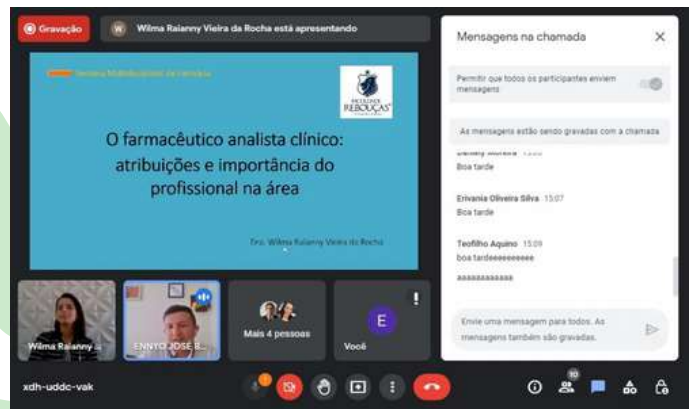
Gravação

W Wilma Raianny Vieira da Rocha está apresentando

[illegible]

FACULDADE REBOUÇAS

O farmacêutico analista clínico: atribuições e importância do profissional na área

Dra. Wilma Raianny Vieira da Rocha

Wilma Raianny

ENNYO JOSÉ B...

Mais 4 pessoas

E

Você

Mensagens na chamada

Permitir que todos os participantes enviem mensagens

As mensagens estão sendo gravadas com a chamada

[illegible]

Boa tarde

Erivania Oliveira Silva 15:07

Boa tarde

Teofilho Aquino 15:09

boa tardeeeeeeeee

aaaaaaaaaaa

Envie uma mensagem para todos. As mensagens também são gravadas.

xdh-uddc-vak

10